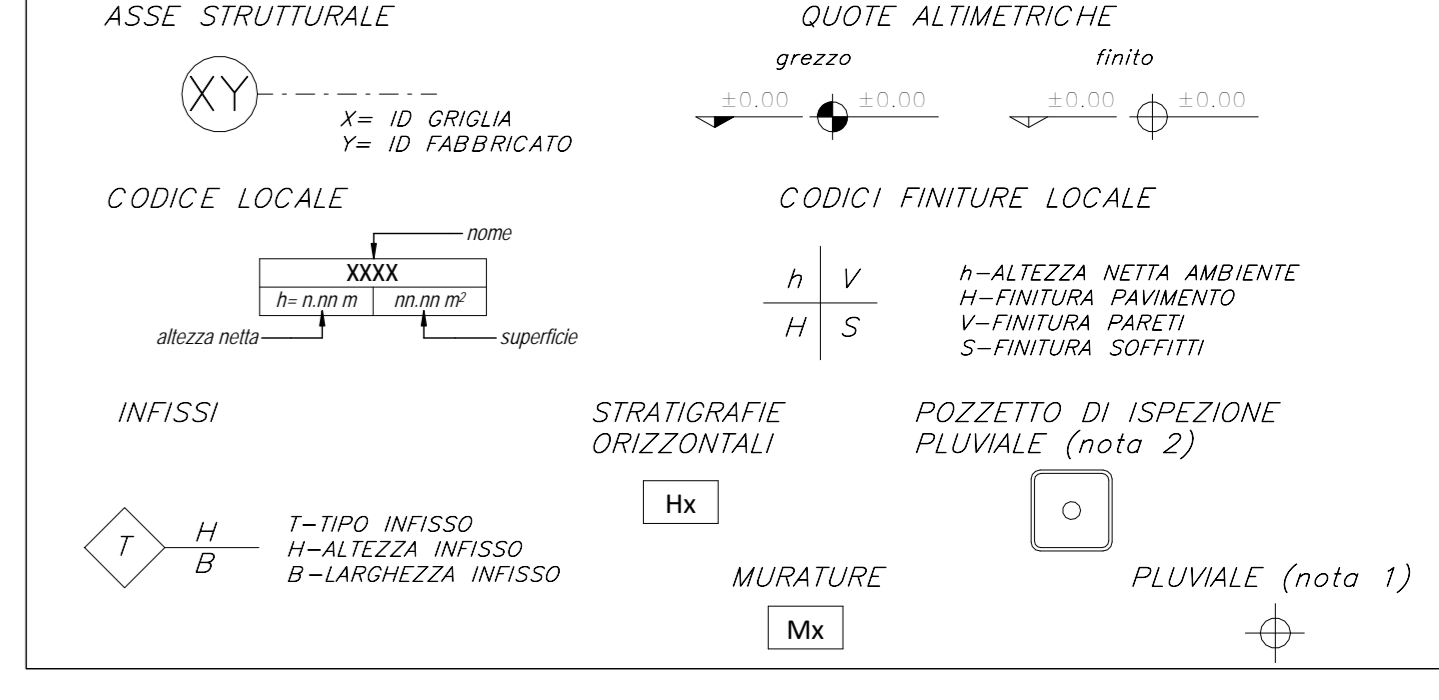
ASSE STRUTTURALE

XY

X= ID GRIGLIA
Y= ID FABBRICATO

QUOTE ALTIMETRICHE

grezzo

finito

±0.00 ±0.00

±0.00 ±0.00

CODICE LOCALE

nome

| XXXX | |
|---|---|
| h= n.nn m | nn.nn m$^2$ |

altezza netta

superficie

CODICI FINITURE LOCALE

| h | V |
|---|---|
| H | S |

h—ALTEZZA NETTA AMBIENTE
H—FINITURA PAVIMENTO
V—FINITURA PARETI
S—FINITURA SOFFITTI

INFISSI

T

H
B

T—TIPO INFISSO
H—ALTEZZA INFISSO
B—LARGHEZZA INFISSO

STRATIGRAFIE ORIZZONTALI

Hx

MURATURE

Mx

POZZETTO DI ISPEZIONE PLUVIALE (nota 2)

PLUVIALE (nota 1)